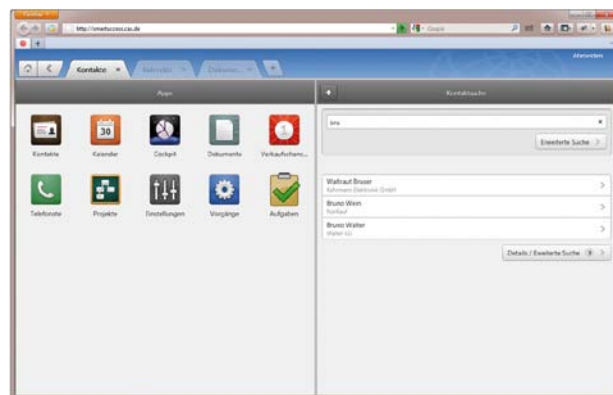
Firefox
http://smartsuccess.cas.de
Google
Abmelden
Kontakte
Kalender
Dokumen...
Apps
Kontaktsuche
Kontakte
Kalender
Cockpit
Dokumente
Verkaufschanc...
Telefonate
Projekte
Einstellungen
Vorgänge
Aufgaben
bru
Erweiterte Suche
Walfraut Bruser
Kuhmann Elektronik GmbH
Bruno Wein
Vertrieb
Bruno Walter
Walter AG
Details / Erweiterte Suche
30